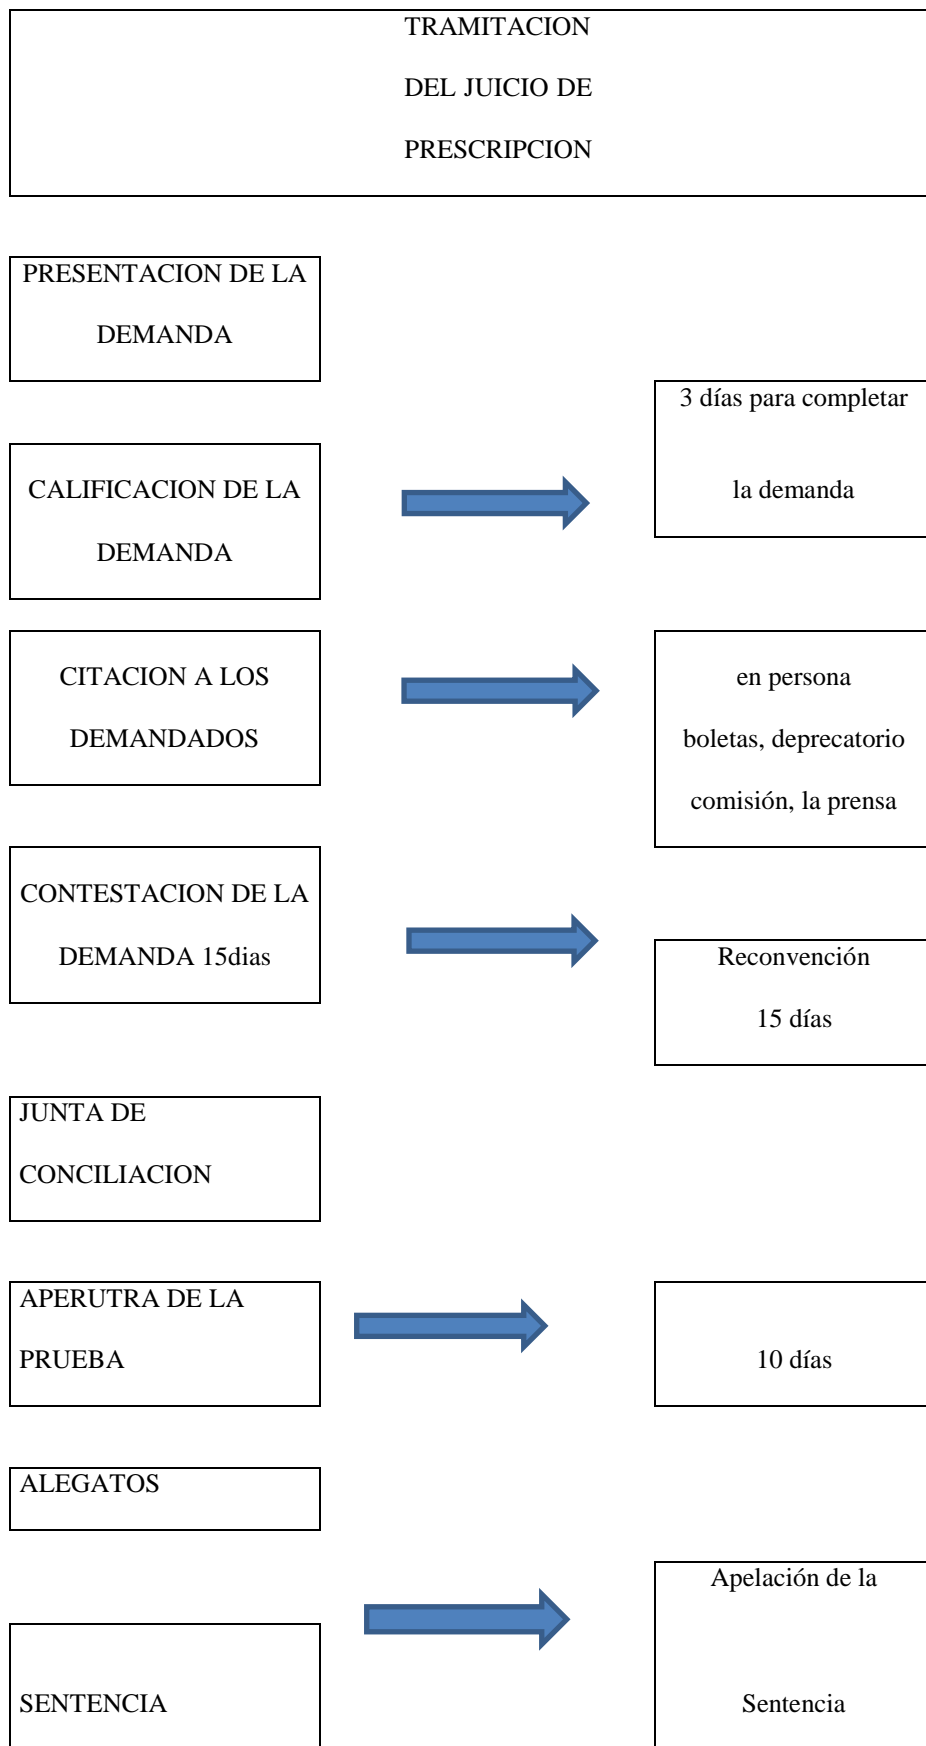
TRAMITACION

DEL JUICIO DE

PRESCRIPCION

PRESENTACION DE LA DEMANDA

CALIFICACION DE LA DEMANDA

3 días para completar la demanda

CITACION A LOS DEMANDADOS

en persona

boletas, deprecatorio

comisión, la prensa

CONTESTACION DE LA DEMANDA 15dias

Reconvención

15 días

JUNTA DE CONCILIACION

APERUTRA DE LA PRUEBA

10 días

ALEGATOS

SENTENCIA

Apelación de la

Sentencia